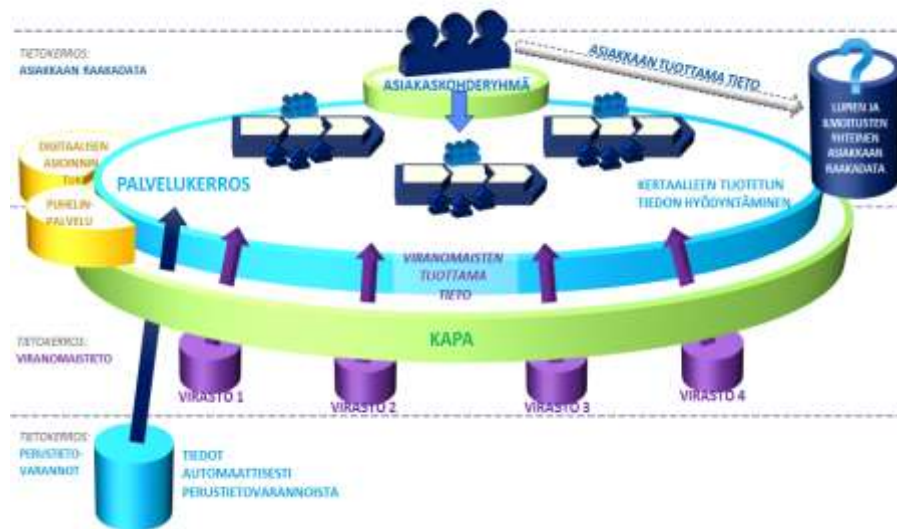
TIETOKERROS:
ASIAKKAAN RAAKADATA

ASIAKASKOHDERYHMÄ

ASIAKKAAN TUOTTAMA TIETO

LUPIEN JA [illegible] YHTEINEN ASIAKKAAN RAAKADATA

DIGITAALISEN ASIOINNIN TUKI

PUHELIN-PALVELU

PALVELUKERROS

KERTAALLEEN TUOTETUN TIEDON HYÖDYNTÄMINEN

VIRANOMAISTEN TUOTTAMA TIETO

KAPA

TIETOKERROS:
VIRANOMAISTIETO

VIRASTO 1

VIRASTO 2

VIRASTO 3

VIRASTO 4

TIETOKERROS:
PERUSTIETO-VARANNOT

TIEDOT AUTOMAATTISESTI PERUSTIETOVARANNOISTA